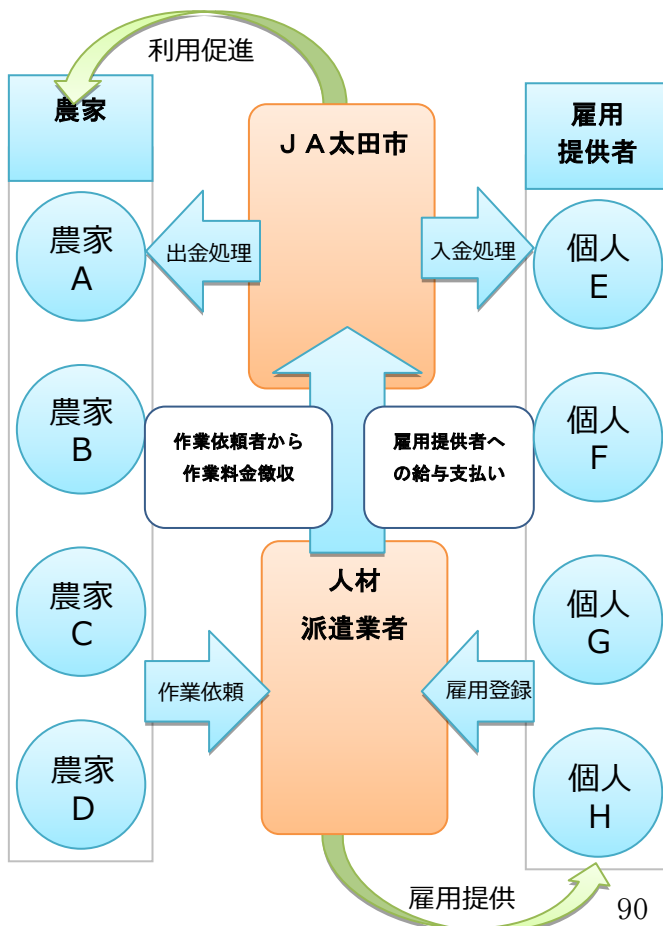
利用促進

農家

ＪＡ太田市

雇用
提供者

農家
A

出金処理

入金処理

個人
E

農家
B

作業依頼者から
作業料金徴収

雇用提供者への給与支払い

個人
F

人材
派遣業者

農家
C

個人
G

作業依頼

雇用登録

農家
D

個人
H

雇用提供

90